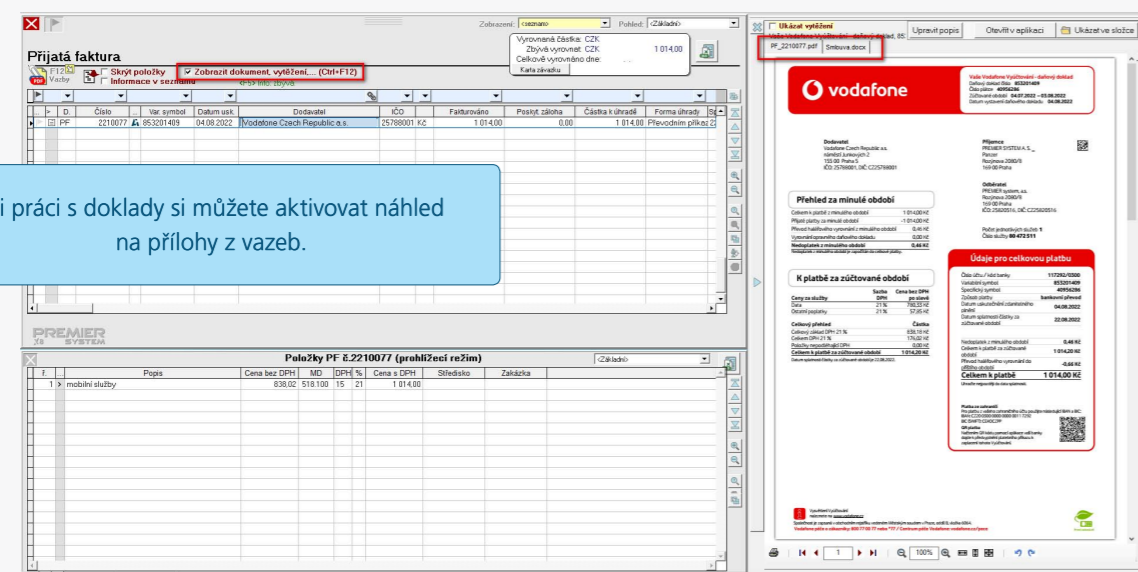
Zobrazení: <seznam> Pohled: <Základní>

Přijatá faktura

F12 Vazby

Skrýt položky
Informace v seznamu

Zobrazit dokument, vytěžení,... (Ctrl+F12)

Vyrovnaná částka: CZK
Zbývá vyrovnat: CZK 1 014,00
Celkové vyrovnáno dne:
Karta závazku

| D. | Číslo | Var. symbol | Datum usk. | Dodavatel | IČO | Fakturováno | Poskyt. záloha | Částka k úhradě | Forma úhrady |
|---|---|---|---|---|---|---|---|---|---|
| PF | 2210077 | 853201409 | 04.08.2022 | Vodafone Czech Republic a.s. | 25788001 Kč | 1 014,00 | 0,00 | 1 014,00 | Převodním příkaz |

i práci s doklady si můžete aktivovat náhled na přílohy z vazeb.

PREMIER SYSTEM

Položky PF č.2210077 (prohlížecí režim) <Základní>

| ř. | Popis | Cena bez DPH | MD | DPH | % | Cena s DPH | Středisko | Zakázka |
|---|---|---|---|---|---|---|---|---|
| 1 | mobilní služby | 838,02 | 518.100 | 15 | 21 | 1 014,00 | | |

Ukázat vytěžení
Upravit popis | Otevřít v aplikaci | Ukázat ve složce
PF_2210077.pdf | Smlouva.docx

vodafone

Vaše Vodafone Vyúčtování - daňový doklad

Dodavatel
Vodafone Czech Republic a.s.

Příjemce
PREMIER SYSTEM A.S.

Přehled za minulé období
Celkem k platbě z minulého období 1 014,00 Kč
Nedoplatek z minulého období 0,46 Kč

Údaje pro celkovou platbu
Variabilní symbol 853201409
Způsob platby bankovní převod
Datum splatnosti 22.08.2022

K platbě za zúčtované období
Celkem k platbě za zúčtované období 1 014,20 Kč

Celkem k platbě 1 014,00 Kč

1 | 100%